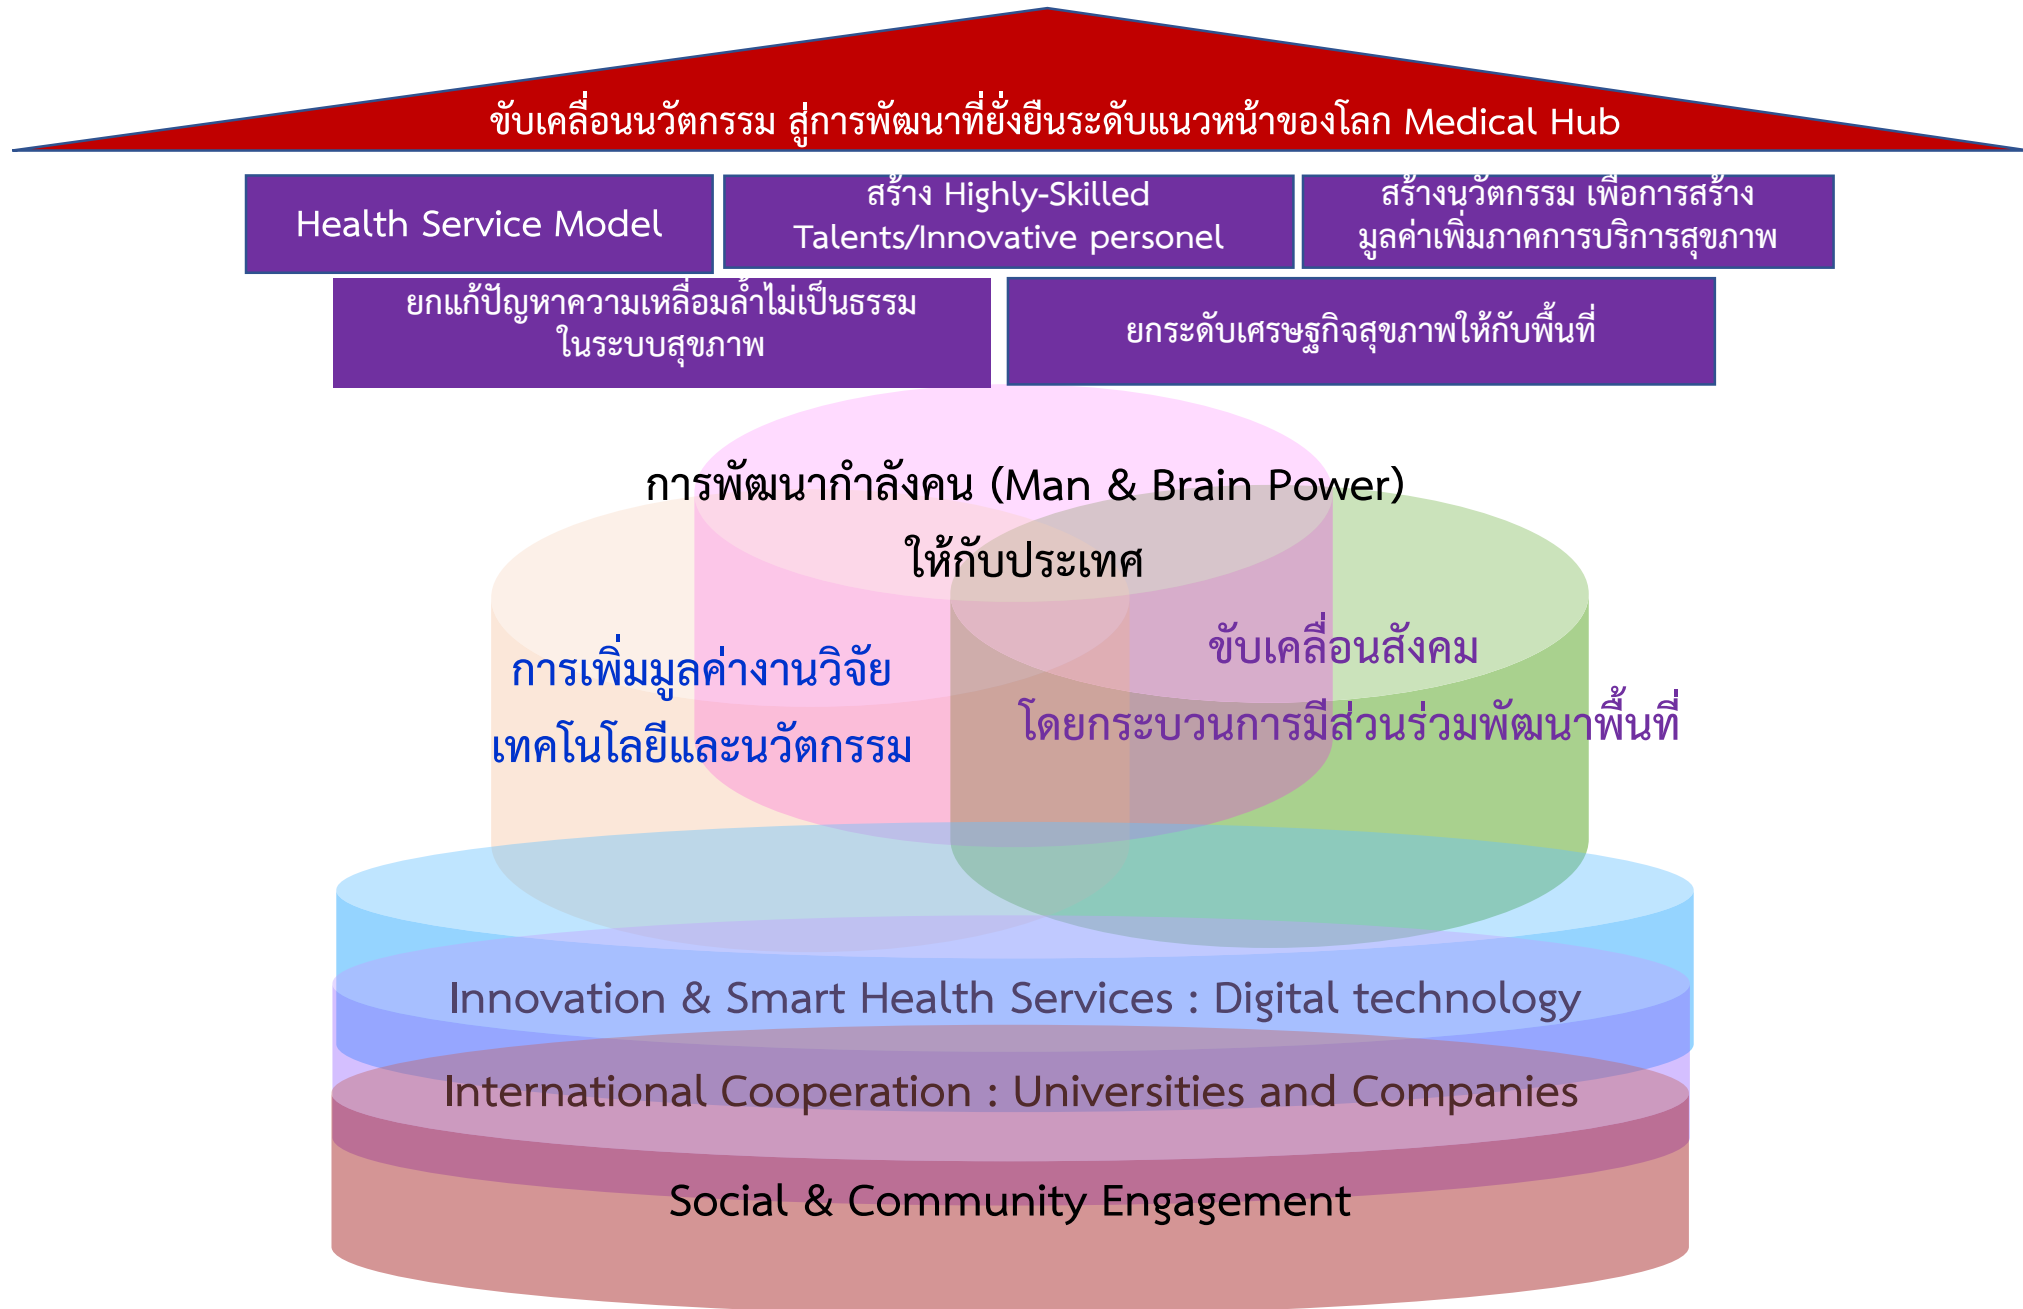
ขับเคลื่อนนวัตกรรม สู่การพัฒนาที่ยั่งยืนระดับแนวหน้าของโลก Medical Hub

Health Service Model

สร้าง Highly-Skilled Talents/Innovative personel

สร้างนวัตกรรม เพื่อการสร้างมูลค่าเพิ่มภาคการบริการสุขภาพ

ยกแก้ปัญหาความเหลื่อมล้ำไม่เป็นธรรม ในระบบสุขภาพ

ยกระดับเศรษฐกิจสุขภาพให้กับพื้นที่

การพัฒนากำลังคน (Man & Brain Power) ให้กับประเทศ

การเพิ่มมูลค่างานวิจัย เทคโนโลยีและนวัตกรรม

ขับเคลื่อนสังคม โดยกระบวนการมีส่วนร่วมพัฒนาพื้นที่

Innovation & Smart Health Services : Digital technology

International Cooperation : Universities and Companies

Social & Community Engagement